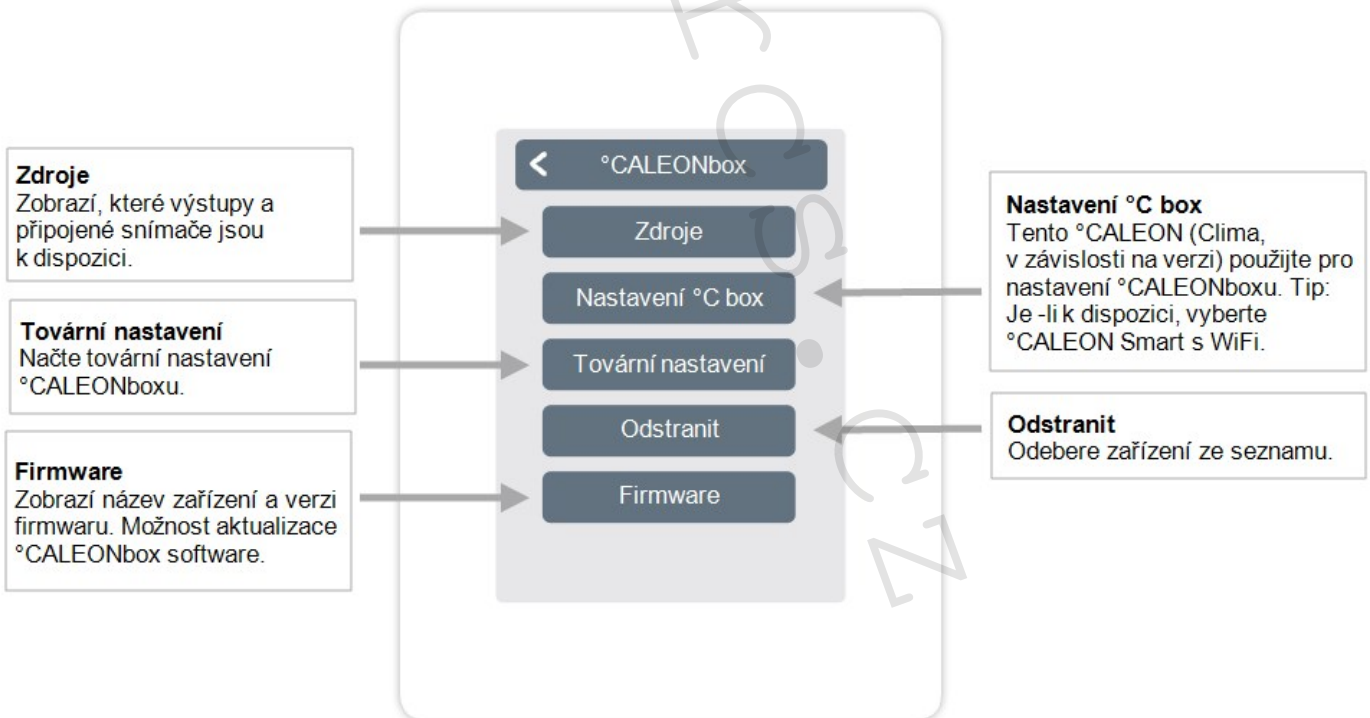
Zdroje
Zobrazí, které výstupy a připojené snímače jsou k dispozici.

Tovární nastavení
Načte tovární nastavení °CALEONboxu.

Firmware
Zobrazí název zařízení a verzi firmwaru. Možnost aktualizace °CALEONbox software.

°CALEONbox

Zdroje

Nastavení °C box

Tovární nastavení

Odstranit

Firmware

Nastavení °C box
Tento °CALEON (Clima, v závislosti na verzi) použijte pro nastavení °CALEONboxu. Tip: Je -li k dispozici, vyberte °CALEON Smart s WiFi.

Odstranit
Odebere zařízení ze seznamu.

rcs.cz